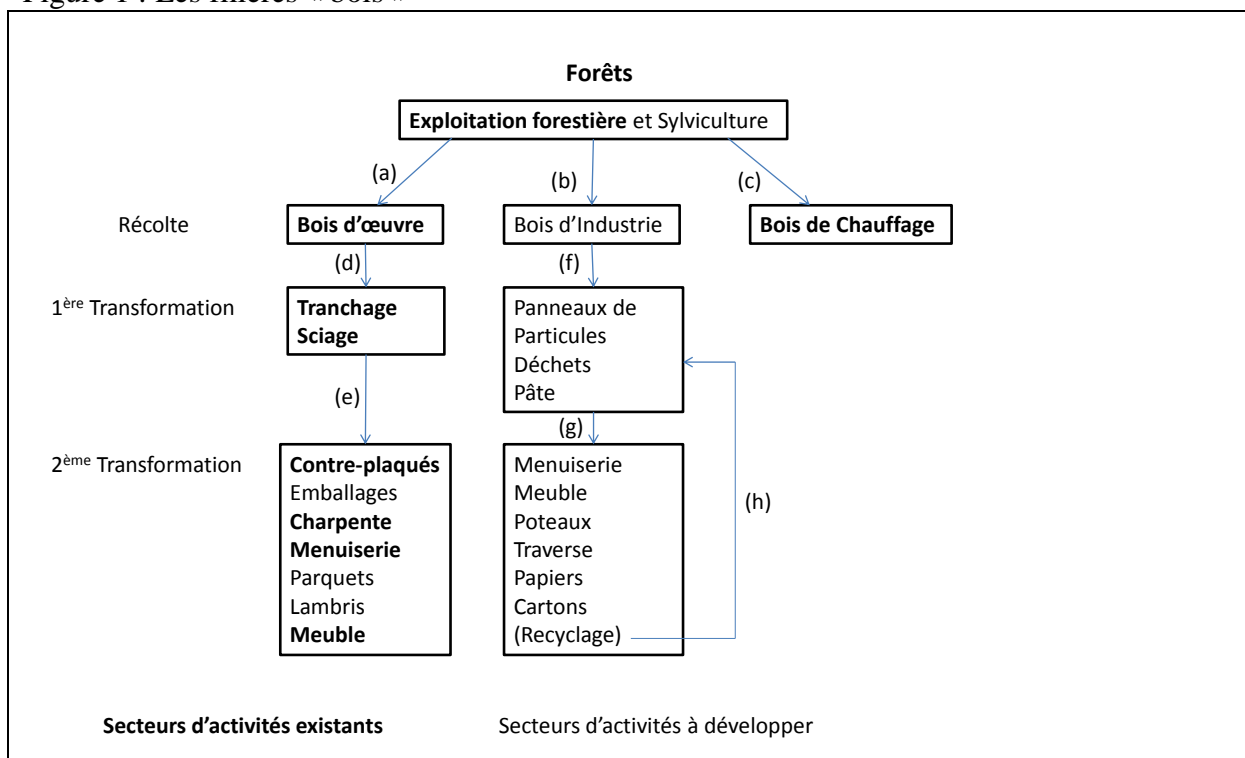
Figure 1 : Les filières « bois »

Forêts

Exploitation forestière et Sylviculture

(a)

(b)

(c)

Récolte

Bois d'œuvre

Bois d'Industrie

Bois de Chauffage

(d)

(f)

1$^{ère}$ Transformation

Tranchage
Sciage

Panneaux de
Particules
Déchets
Pâte

(e)

(g)

2$^{ème}$ Transformation

Contre-plaqués
Emballages
Charpente
Menuiserie
Parquets
Lambris
Meuble

Menuiserie
Meuble
Poteaux
Traverse
Papiers
Cartons
(Recyclage)

(h)

Secteurs d'activités existants

Secteurs d'activités à développer